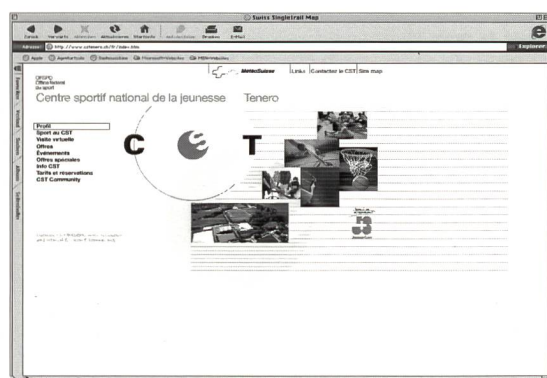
Swiss Singletrail Map

Zurück Vorwärts Abbrechen Aktualisieren Startseite Automatisch Drucken E-Mail

Adresse http://www.cstenero.ch/fr/index.htm

Explorer

Apple Apple Support .Mac Microsoft MSN

MeteoSuisse Links Contacter le CST Site map

OFSPO Office fédéral du sport

Centre sportif national de la jeunesse Tenero

Profil
Sport au CST
Visite virtuelle
Offres
Evénements
Offres spéciales
Info CST
Tarifs et réservations
CST Community

C T

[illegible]